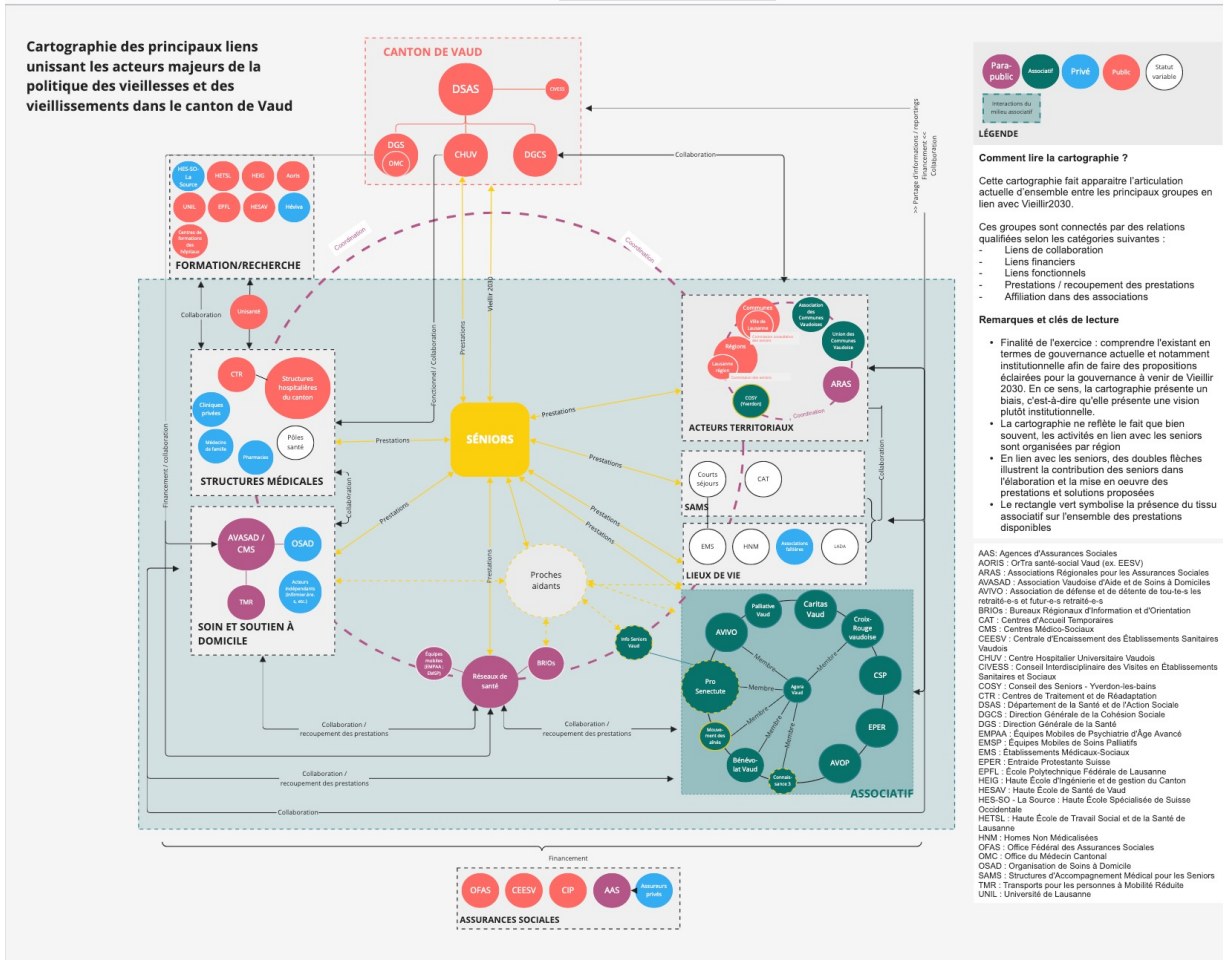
Cartographie des principaux liens unissant les acteurs majeurs de la politique des vieillesses et des vieillissements dans le canton de Vaud

CANTON DE VAUD

DSAS

CIVESS

DGS

OMC

CHUV

DGCS

HES-SO-La Source

HETSL

HEIG

Aoris

UNIL

EPFL

HESAV

Hévivo

Centres de formation des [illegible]

FORMATION/RECHERCHE

Coordination

Coordination

Collaboration

Unisanté

Vieillir 2030

Prestations

Fonctionnel / Collaboration

CTR

Structures hospitalières du canton

Cliniques privées

Médecins de famille

Pharmacies

Pôles santé

STRUCTURES MÉDICALES

Prestations

SÉNIORS

Prestations

Communes

Ville de Lausanne

Régions

Lausanne région

Association des Communes Vaudoises

Union des Communes Vaudoises

ARAS

COSY (Yverdon)

Coordination

ACTEURS TERRITORIAUX

Prestations

Courts séjours

CAT

SAMS

Prestations

Prestations

EMS

HNM

Associations faîtières

LADA

LIEUX DE VIE

Collaboration

Collaboration

Collaboration

Financement / collaboration

AVASAD / CMS

OSAD

TMR

Acteurs indépendants (infirmier.ère.s, etc.)

SOIN ET SOUTIEN À DOMICILE

Prestations

Prestations

Proches aidants

Équipes mobiles (EMPAA ; EMSP)

Réseaux de santé

BRIOs

Info Seniors Vaud

AVIVO

Palliative Vaud

Caritas Vaud

Croix-Rouge vaudoise

Pro Senectute

Agora Vaud

CSP

Membre

Membre

Membre

Membre

Membre

Membre

Mouvement des aînés

EPER

Bénévolat Vaud

AVOP

Connaissance 3

ASSOCIATIF

Collaboration / recoupement des prestations

Collaboration / recoupement des prestations

Collaboration / recoupement des prestations

Collaboration

Financement

OFAS

CEESV

CIP

AAS

Assureurs privés

ASSURANCES SOCIALES

>> Partage d'informations / reportings
Financement <<
Collaboration

Para-public
Associatif
Privé
Public
Statut variable
Interactions du milieu associatif
LÉGENDE

Comment lire la cartographie ?

Cette cartographie fait apparaitre l'articulation actuelle d'ensemble entre les principaux groupes en lien avec Vieillir2030.

Ces groupes sont connectés par des relations qualifiées selon les catégories suivantes :
- Liens de collaboration
- Liens financiers
- Liens fonctionnels
- Prestations / recoupement des prestations
- Affiliation dans des associations

Remarques et clés de lecture

• Finalité de l'exercice : comprendre l'existant en termes de gouvernance actuelle et notamment institutionnelle afin de faire des propositions éclairées pour la gouvernance à venir de Vieillir 2030. En ce sens, la cartographie présente un biais, c'est-à-dire qu'elle présente une vision plutôt institutionnelle.
• La cartographie ne reflète le fait que bien souvent, les activités en lien avec les seniors sont organisées par région
• En lien avec les seniors, des doubles flèches illustrent la contribution des seniors dans l'élaboration et la mise en oeuvre des prestations et solutions proposées
• Le rectangle vert symbolise la présence du tissu associatif sur l'ensemble des prestations disponibles

AAS: Agences d'Assurances Sociales
AORIS : OrTra santé-social Vaud (ex. EESV)
ARAS : Associations Régionales pour les Assurances Sociales
AVASAD : Association Vaudoise d'Aide et de Soins à Domiciles
AVIVO : Association de défense et de détente de tou-te-s les retraité-e-s et futur-e-s retraité-e-s
BRIOs : Bureaux Régionaux d'Information et d'Orientation
CAT : Centres d'Accueil Temporaires
CMS : Centres Médico-Sociaux
CEESV : Centrale d'Encaissement des Établissements Sanitaires Vaudois
CHUV : Centre Hospitalier Universitaire Vaudois
CIVESS : Conseil Interdisciplinaire des Visites en Établissements Sanitaires et Sociaux
COSY : Conseil des Seniors - Yverdon-les-bains
CTR : Centres de Traitement et de Réadaptation
DSAS : Département de la Santé et de l'Action Sociale
DGCS : Direction Générale de la Cohésion Sociale
DGS : Direction Générale de la Santé
EMPAA : Équipes Mobiles de Psychiatrie d'Âge Avancé
EMSP : Équipes Mobiles de Soins Palliatifs
EMS : Établissements Médicaux-Sociaux
EPER : Entraide Protestante Suisse
EPFL : École Polytechnique Fédérale de Lausanne
HEIG : Haute École d'Ingénierie et de gestion du Canton
HESAV : Haute École de Santé de Vaud
HES-SO - La Source : Haute École Spécialisée de Suisse Occidentale
HETSL : Haute École de Travail Social et de la Santé de Lausanne
HNM : Homes Non Médicalisées
OFAS : Office Fédéral des Assurances Sociales
OMC : Office du Médecin Cantonal
OSAD : Organisation de Soins à Domicile
SAMS : Structures d'Accompagnement Médical pour les Seniors
TMR : Transports pour les personnes à Mobilité Réduite
UNIL : Université de Lausanne